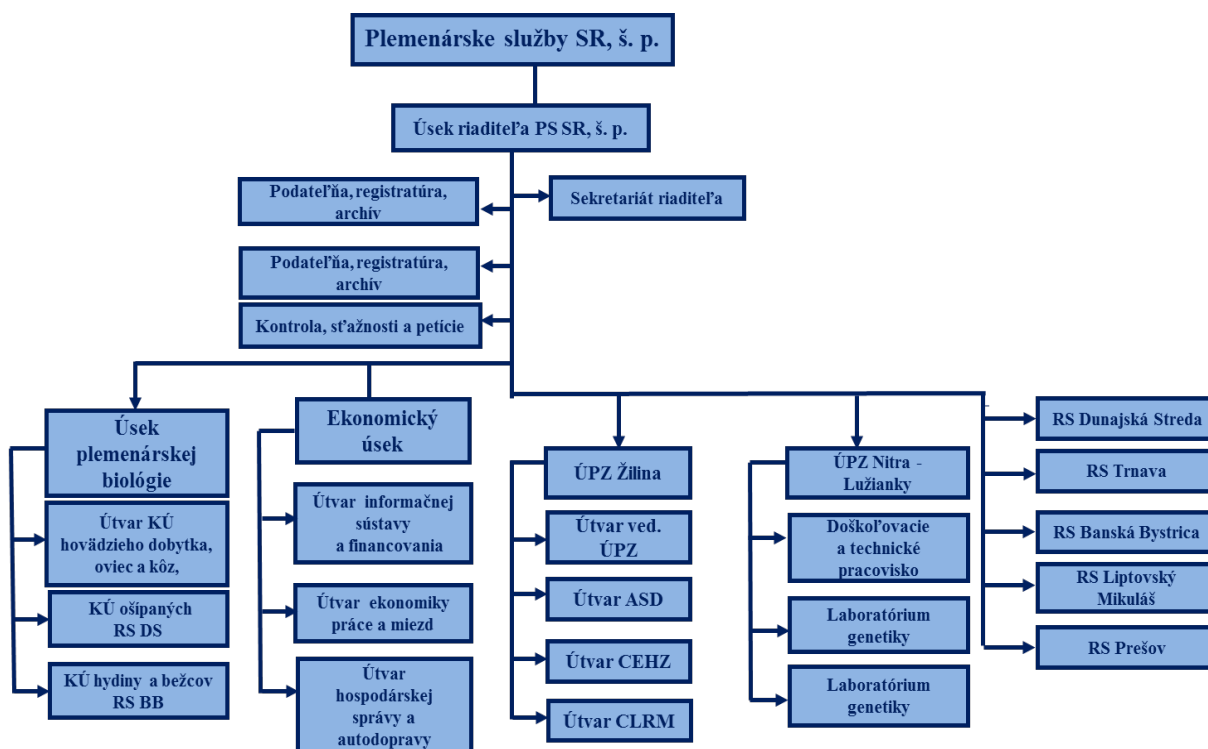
Plemenárske služby SR, š. p.

Úsek riaditeľa PS SR, š. p.

Podateľňa, registratúra, archív

Sekretariát riaditeľa

Podateľňa, registratúra, archív

Kontrola, sťažnosti a petície

Úsek plemenárskej biológie

Útvar KÚ hovädzieho dobytka, oviec a kôz,

KÚ ošípaných RS DS

KÚ hydiny a bežcov RS BB

Ekonomický úsek

Útvar informačnej sústavy a financovania

Útvar ekonomiky práce a miezd

Útvar hospodárskej správy a autodopravy

ÚPZ Žilina

Útvar ved. ÚPZ

Útvar ASD

Útvar CEHZ

Útvar CLRM

ÚPZ Nitra - Lužianky

Doškoľovacie a technické pracovisko

Laboratórium genetiky

Laboratórium genetiky

RS Dunajská Streda

RS Trnava

RS Banská Bystrica

RS Liptovský Mikuláš

RS Prešov